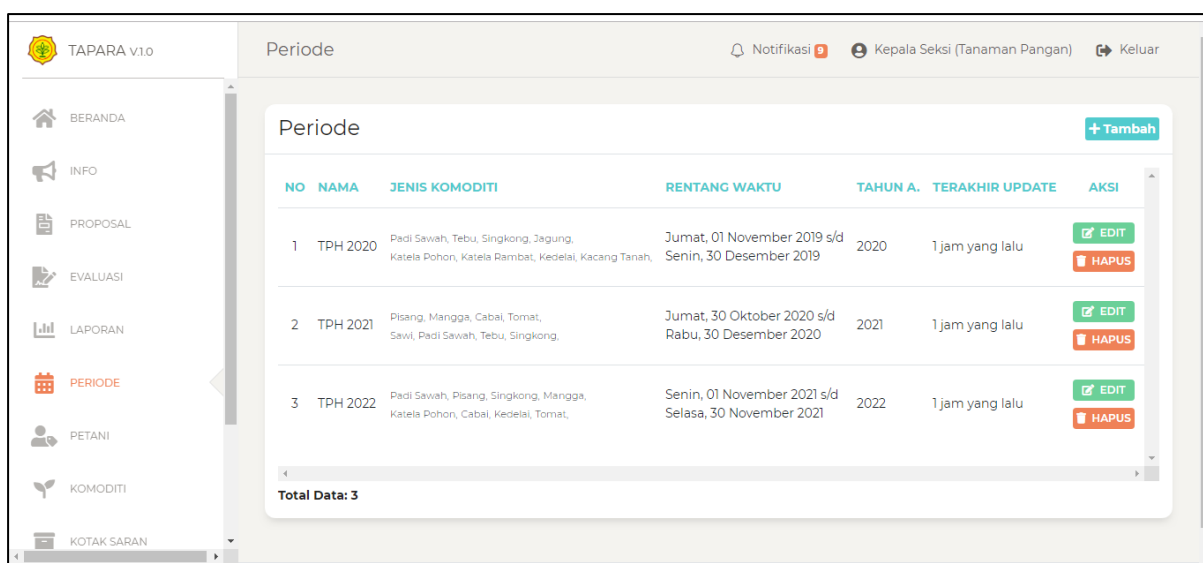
TAPARA v.1.0

BERANDA
INFO
PROPOSAL
EVALUASI
LAPORAN
PERIODE
PETANI
KOMODITI
KOTAK SARAN

Periode

Notifikasi 9
Kepala Seksi (Tanaman Pangan)
Keluar

Periode

+ Tambah

| NO | NAMA | JENIS KOMODITI | RENTANG WAKTU | TAHUN A. | TERAKHIR UPDATE | AKSI |
|---|---|---|---|---|---|---|
| 1 | TPH 2020 | Padi Sawah, Tebu, Singkong, Jagung, Katela Pohon, Katela Rambat, Kedelai, Kacang Tanah, | Jumat, 01 November 2019 s/d Senin, 30 Desember 2019 | 2020 | 1 jam yang lalu | EDIT HAPUS |
| 2 | TPH 2021 | Pisang, Mangga, Cabai, Tomat, Sawi, Padi Sawah, Tebu, Singkong, | Jumat, 30 Oktober 2020 s/d Rabu, 30 Desember 2020 | 2021 | 1 jam yang lalu | EDIT HAPUS |
| 3 | TPH 2022 | Padi Sawah, Pisang, Singkong, Mangga, Katela Pohon, Cabai, Kedelai, Tomat, | Senin, 01 November 2021 s/d Selasa, 30 November 2021 | 2022 | 1 jam yang lalu | EDIT HAPUS |

Total Data: 3